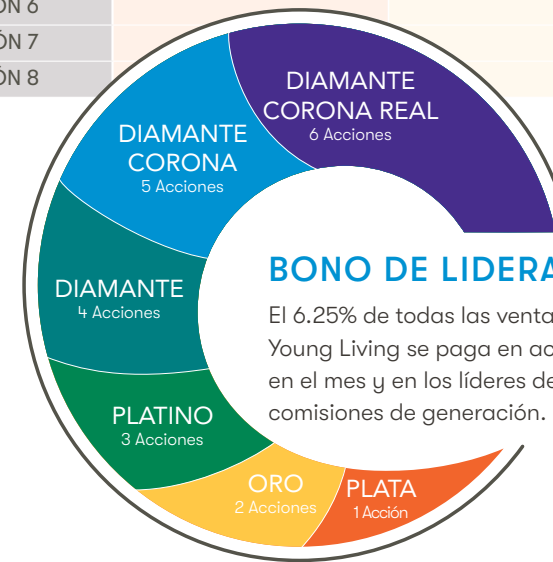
ÓN 6
ÓN 7
ÓN 8

DIAMANTE CORONA REAL
6 Acciones

DIAMANTE CORONA
5 Acciones

DIAMANTE
4 Acciones

PLATINO
3 Acciones

ORO
2 Acciones

PLATA
1 Acción

BONO DE LIDERA

El 6.25% de todas las venta Young Living se paga en ac en el mes y en los líderes de comisiones de generación.